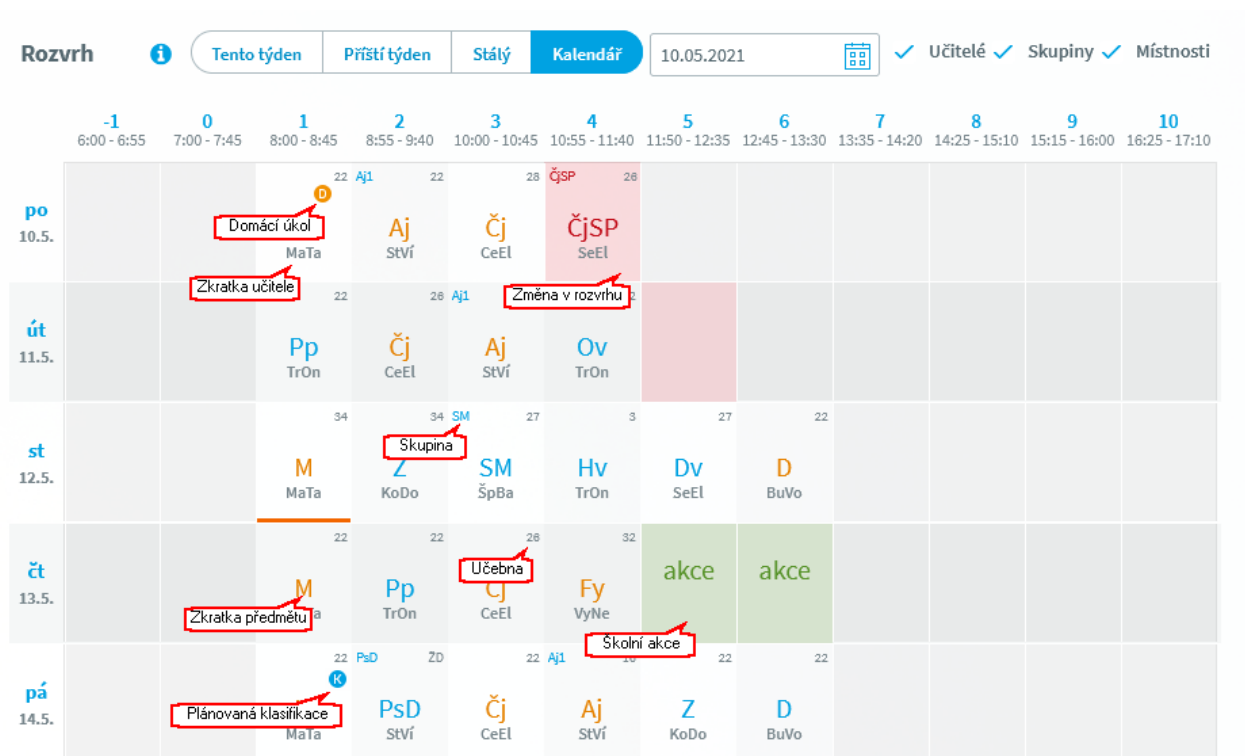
Rozvrh

Tento týden | Příští týden | Stálý | Kalendář

10.05.2021

Učitelé Skupiny Místnosti

| | -1 6:00 - 6:55 | 0 7:00 - 7:45 | 1 8:00 - 8:45 | 2 8:55 - 9:40 | 3 10:00 - 10:45 | 4 10:55 - 11:40 | 5 11:50 - 12:35 | 6 12:45 - 13:30 | 7 13:35 - 14:20 | 8 14:25 - 15:10 | 9 15:15 - 16:00 | 10 16:25 - 17:10 |
|---|---|---|---|---|---|---|---|---|---|---|---|---|
| po 10.5. | | | 22 D MaTa | Aj1 22 Aj StVí | 28 Čj CeEl | ČjSP 26 ČjSP SeEl | | | | | | |
| út 11.5. | | | 22 Pp TrOn | 26 Čj CeEl | Aj1 Aj StVí | 2 Ov TrOn | | | | | | |
| st 12.5. | | | 34 M MaTa | 34 Z KoDo | SM 27 SM ŠpBa | 3 Hv TrOn | 27 Dv SeEl | 22 D BuVo | | | | |
| čt 13.5. | | | 22 M a | 22 Pp TrOn | 26 Čj CeEl | 32 Fy VyNe | akce | akce | | | | |
| pá 14.5. | | | 22 K MaTa | PsD ZD PsD StVí | 22 Čj CeEl | Aj1 16 Aj StVí | 22 Z KoDo | 22 D BuVo | | | | |

Domácí úkol

Zkratka učitele

Změna v rozvrhu

Skupina

Učebna

Zkratka předmětu

Školní akce

Plánovaná klasifikace